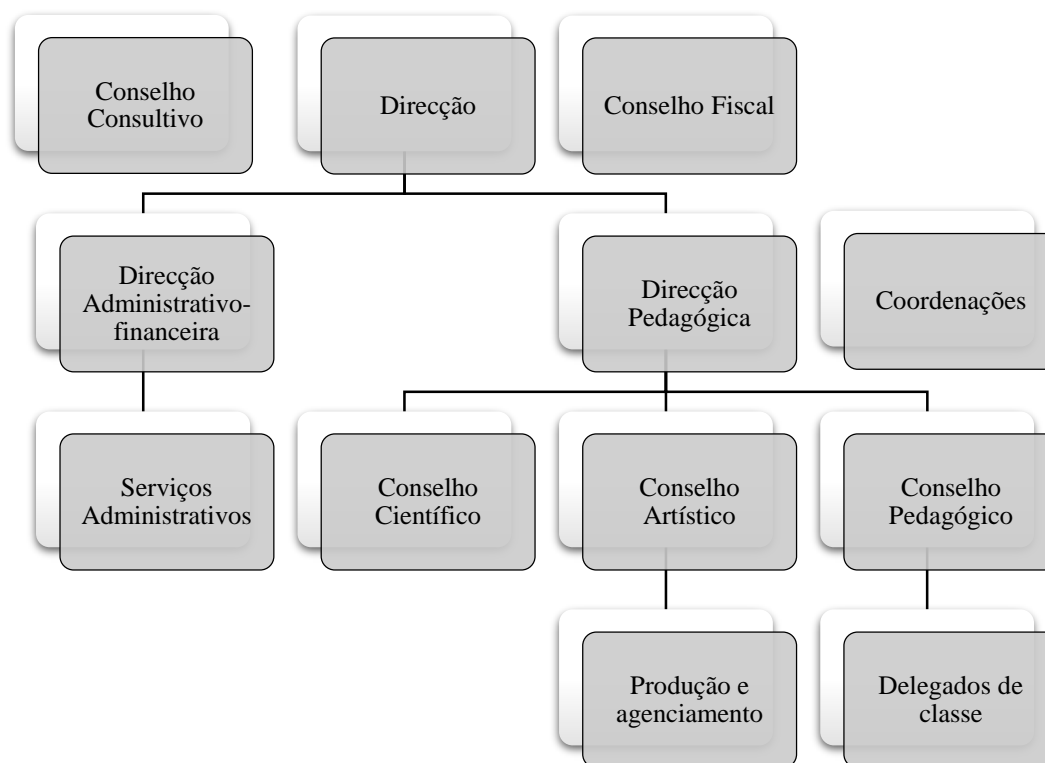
Conselho Consultivo

Direcção

Conselho Fiscal

Direcção Administrativo-financeira

Direcção Pedagógica

Coordenações

Serviços Administrativos

Conselho Científico

Conselho Artístico

Conselho Pedagógico

Produção e agenciamento

Delegados de classe